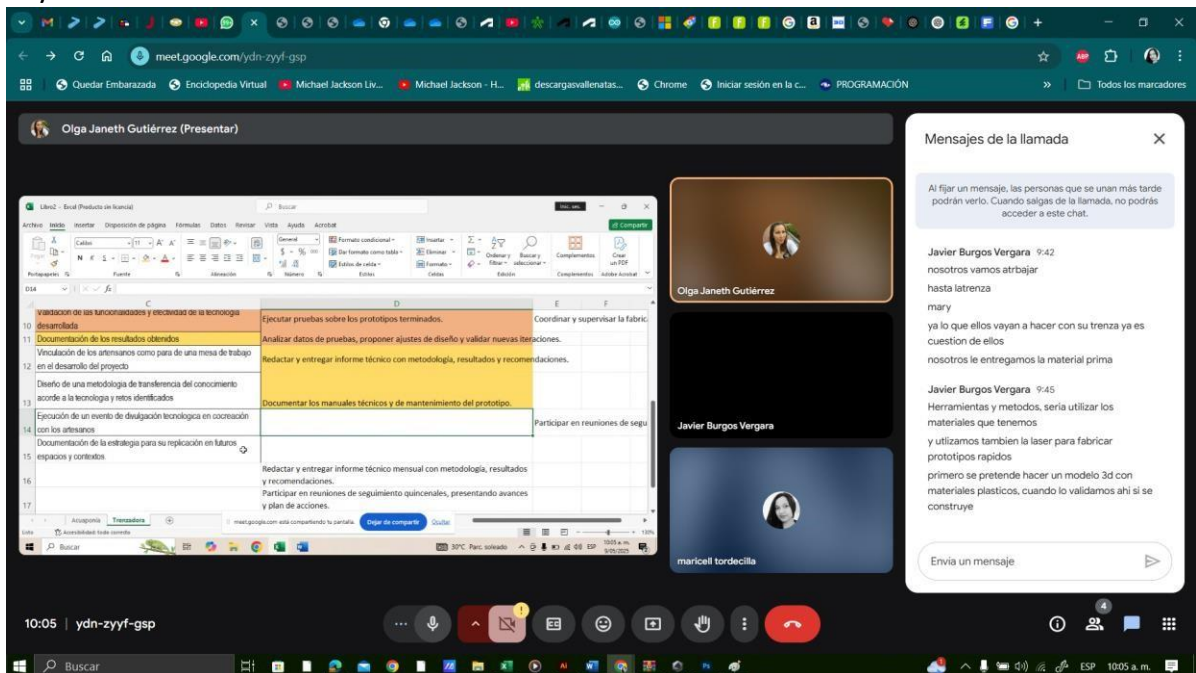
meet.google.com/ydn-zyyf-gsp

Quedar Embarazada | Enciclopedia Virtual | Michael Jackson Liv... | Michael Jackson - H... | descargasvallenatas... | Chrome | Iniciar sesión en la c... | PROGRAMACIÓN | Todos los marcadores

Olga Janeth Gutiérrez (Presentar)

Libro2 - Excel (Producto sin licencia) | Buscar

Archivo | Inicio | Insertar | Disposición de página | Fórmulas | Datos | Revisar | Vista | Ayuda | Acrobat | Compartir

Portapapeles | Fuente | Alineación | Número | Estilos | Celdas | Edición | Complementos | Adobe Acrobat

Formato condicional | Dar formato como tabla | Estilos de celda | Insertar | Eliminar | Formato | Ordenar y filtrar | Buscar y seleccionar | Complementos | Crear un PDF

D14

| | C | D | E | F |
|---|---|---|---|---|
| 10 | Validación de las funcionalidades y efectividad de la tecnología desarrollada | Ejecutar pruebas sobre los prototipos terminados. | Coordinar y supervisar la fabric | |
| 11 | Documentación de los resultados obtenidos | Analizar datos de pruebas, proponer ajustes de diseño y validar nuevas iteraciones. | | |
| 12 | Vinculación de los artesanos como para de una mesa de trabajo en el desarrollo del proyecto | Redactar y entregar informe técnico con metodología, resultados y recomendaciones. | | |
| 13 | Diseño de una metodología de transferencia del conocimiento acorde a la tecnología y retos identificados | Documentar los manuales técnicos y de mantenimiento del prototipo. | | |
| 14 | Ejecución de un evento de divulgación tecnologica en cocreación con los artesanos | | Participar en reuniones de segu | |
| 15 | Documentación de la estrategia para su replicación en futuros espacios y contextos | | | |
| 16 | | Redactar y entregar informe técnico mensual con metodología, resultados y recomendaciones. | | |
| 17 | | Participar en reuniones de seguimiento quincenales, presentando avances y plan de acciones. | | |

Acuaponia | Trenzadora

meet.google.com está compartiendo tu pantalla. Dejar de compartir | Ocultar

Buscar | 30°C Parc. soleado | 10:05 a. m. 9/05/2025

Olga Janeth Gutiérrez

Javier Burgos Vergara

maricell tordecilla

Mensajes de la llamada

Al fijar un mensaje, las personas que se unan más tarde podrán verlo. Cuando salgas de la llamada, no podrás acceder a este chat.

Javier Burgos Vergara 9:42
nosotros vamos atrbajar
hasta latrenza
mary
ya lo que ellos vayan a hacer con su trenza ya es cuestion de ellos
nosotros le entregamos la material prima

Javier Burgos Vergara 9:45
Herramientas y metodos, seria utilizar los materiales que tenemos
y utlizamos tambien la laser para fabricar prototipos rapidos
primero se pretende hacer un modelo 3d con materiales plasticos, cuando lo validamos ahi si se construye

Envía un mensaje

10:05 | ydn-zyyf-gsp

4

Buscar | ESP 10:05 a. m.